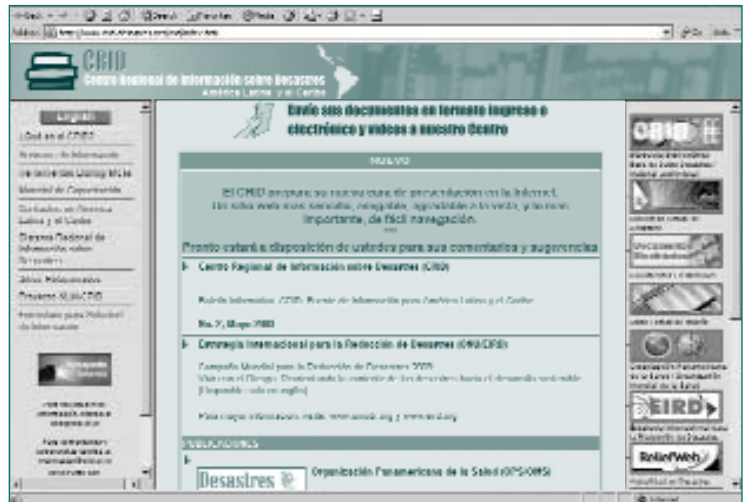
CRID
Centro Regional de Información sobre Desastres
América Latina y el Caribe

English
¿Qué es el CRID?

Envíe sus documentos en formato impreso o electrónico y videos a nuestro Centro

NUEVO

El CRID prepara su nueva cara de presentación en la Internet. Un sitio web más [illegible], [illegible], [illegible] y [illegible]. Importante, de fácil navegación.

Pronto estará a disposición de ustedes para sus comentarios y sugerencias

Centro Regional de Información sobre Desastres (CRID)

Boletín Informativo CRID: Fuente de Información para América Latina y el Caribe

No. 7, Mayo 2003

Estrategia Internacional para la Reducción de Desastres (ONU/EIRD)

Campaña Mundial para la Reducción de Desastres 2003

Para mayor información visite: www.unisdr.org y www.eird.org

PUBLICACIONES

Desastres

Organización Panamericana de la Salud (OPS/OMS)

EIRD

ReliefWeb